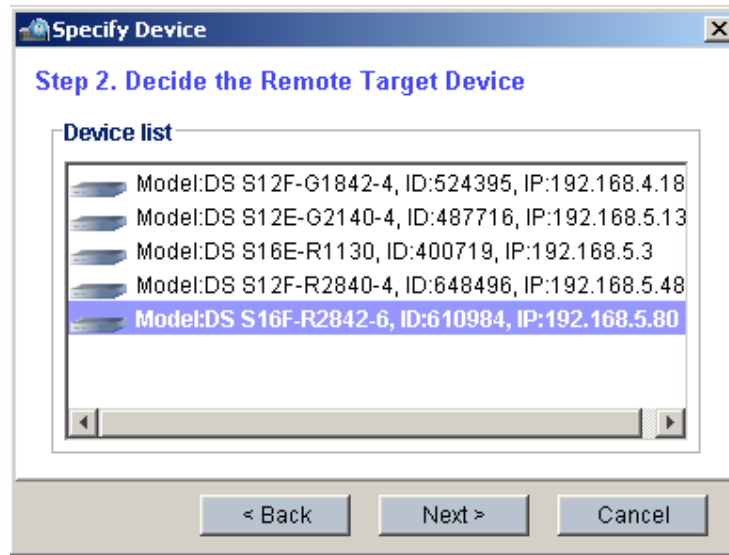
Specify Device

Step 2. Decide the Remote Target Device

Device list

Model:DS S12F-G1842-4, ID:524395, IP:192.168.4.18
Model:DS S12E-G2140-4, ID:487716, IP:192.168.5.13
Model:DS S16E-R1130, ID:400719, IP:192.168.5.3
Model:DS S12F-R2840-4, ID:648496, IP:192.168.5.48
Model:DS S16F-R2842-6, ID:610984, IP:192.168.5.80

< Back
Next >
Cancel